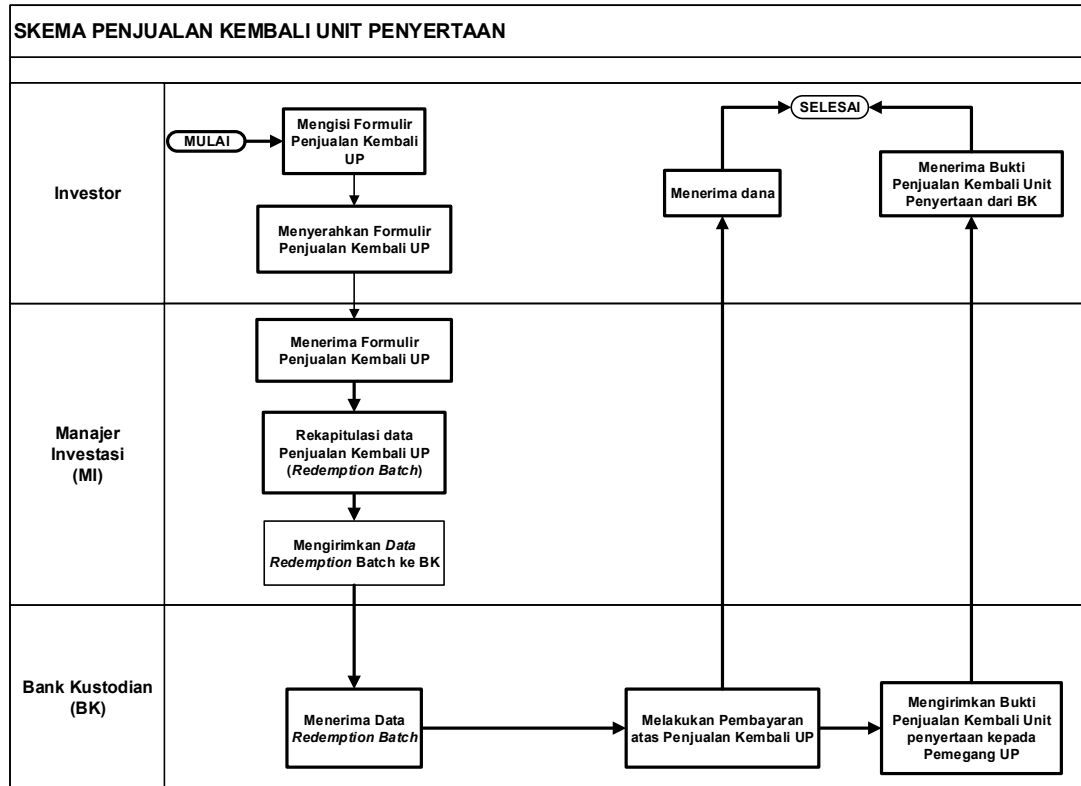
SKEMA PENJUALAN KEMBALI UNIT PENYERTAAN

Investor

MULAI

Mengisi Formulir Penjualan Kembali UP

Menyerahkan Formulir Penjualan Kembali UP

SELESAI

Menerima dana

Menerima Bukti Penjualan Kembali Unit Penyertaan dari BK

Manajer Investasi (MI)

Menerima Formulir Penjualan Kembali UP

Rekapitulasi data Penjualan Kembali UP (Redemption Batch)

Mengirimkan Data Redemption Batch ke BK

Bank Kustodian (BK)

Menerima Data Redemption Batch

Melakukan Pembayaran atas Penjualan Kembali UP

Mengirimkan Bukti Penjualan Kembali Unit penyertaan kepada Pemegang UP